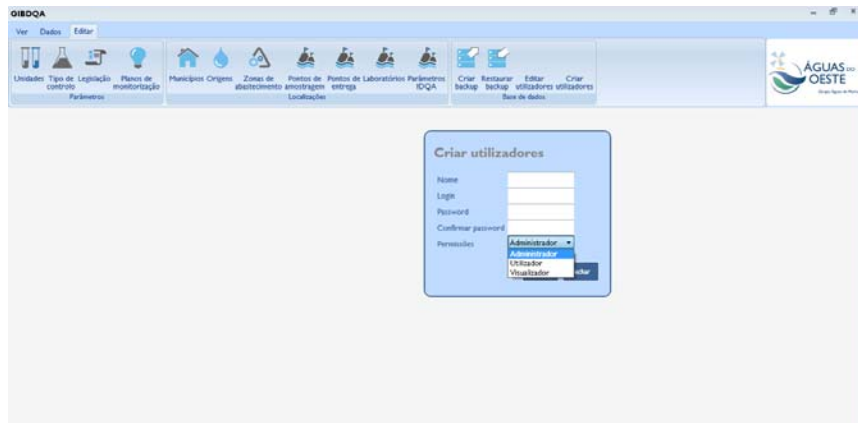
GIBDQA

Ver Dados Editar

Unidades Tipo de controlo Legislação Planos de monitorização
Parâmetros

Municípios Origens Zonas de abastecimento Pontos de amostragem Pontos de entrega Laboratórios Parâmetros IDQA
Localizações

Criar backup Restaurar backup Editar utilizadores Criar utilizadores
Base de dados

ÁGUAS DO OESTE
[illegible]

Criar utilizadores

Nome
Login
Password
Confirmar password
Permissões

Administrador
Administrador
Utilizador
Visualizador

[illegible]lar